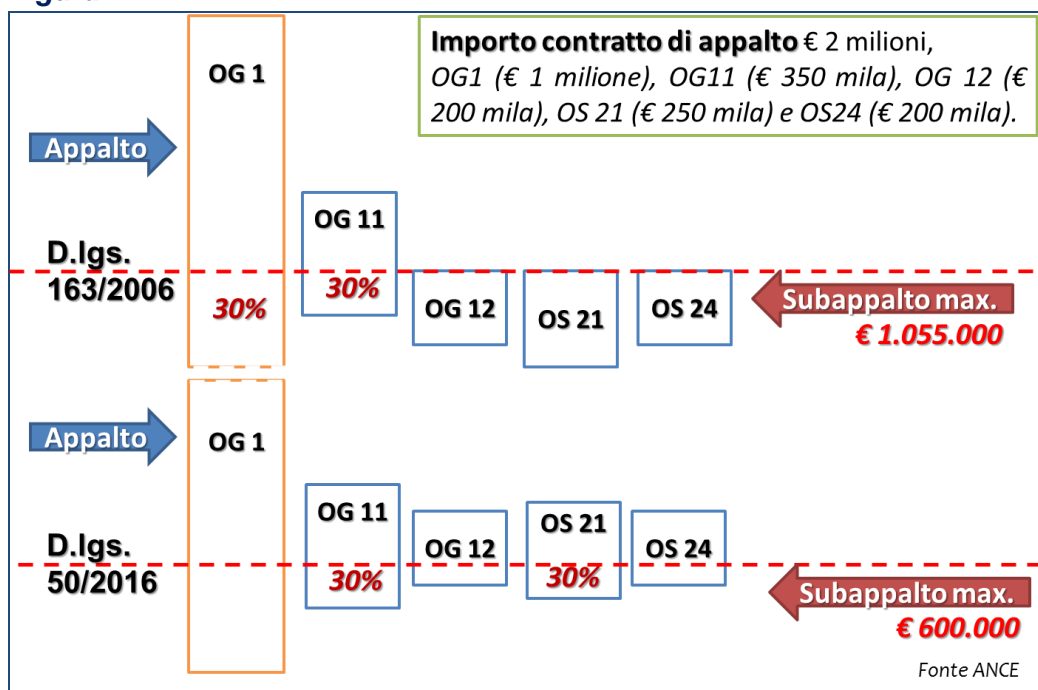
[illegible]

OG 1

**Importo contratto di appalto** € 2 milioni, *OG1 (€ 1 milione), OG11 (€ 350 mila), OG 12 (€ 200 mila), OS 21 (€ 250 mila) e OS24 (€ 200 mila).*

Appalto

OG 11

D.lgs. 163/2006

30%

30%

OG 12

OS 21

OS 24

Subappalto max. € 1.055.000

Appalto

OG 1

OG 11

OS 21

D.lgs. 50/2016

OG 12

OS 24

30%

30%

Subappalto max. € 600.000

Fonte ANCE